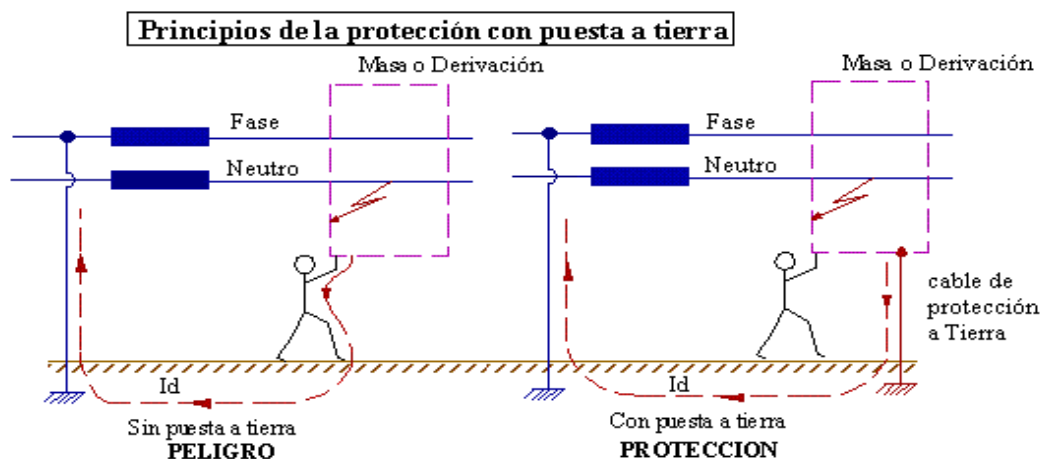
Principios de la protección con puesta a tierra

Masa o Derivación

Fase

Neutro

Id

Sin puesta a tierra
PELIGRO

Masa o Derivación

Fase

Neutro

cable de protección a Tierra

Id

Con puesta a tierra
PROTECCION